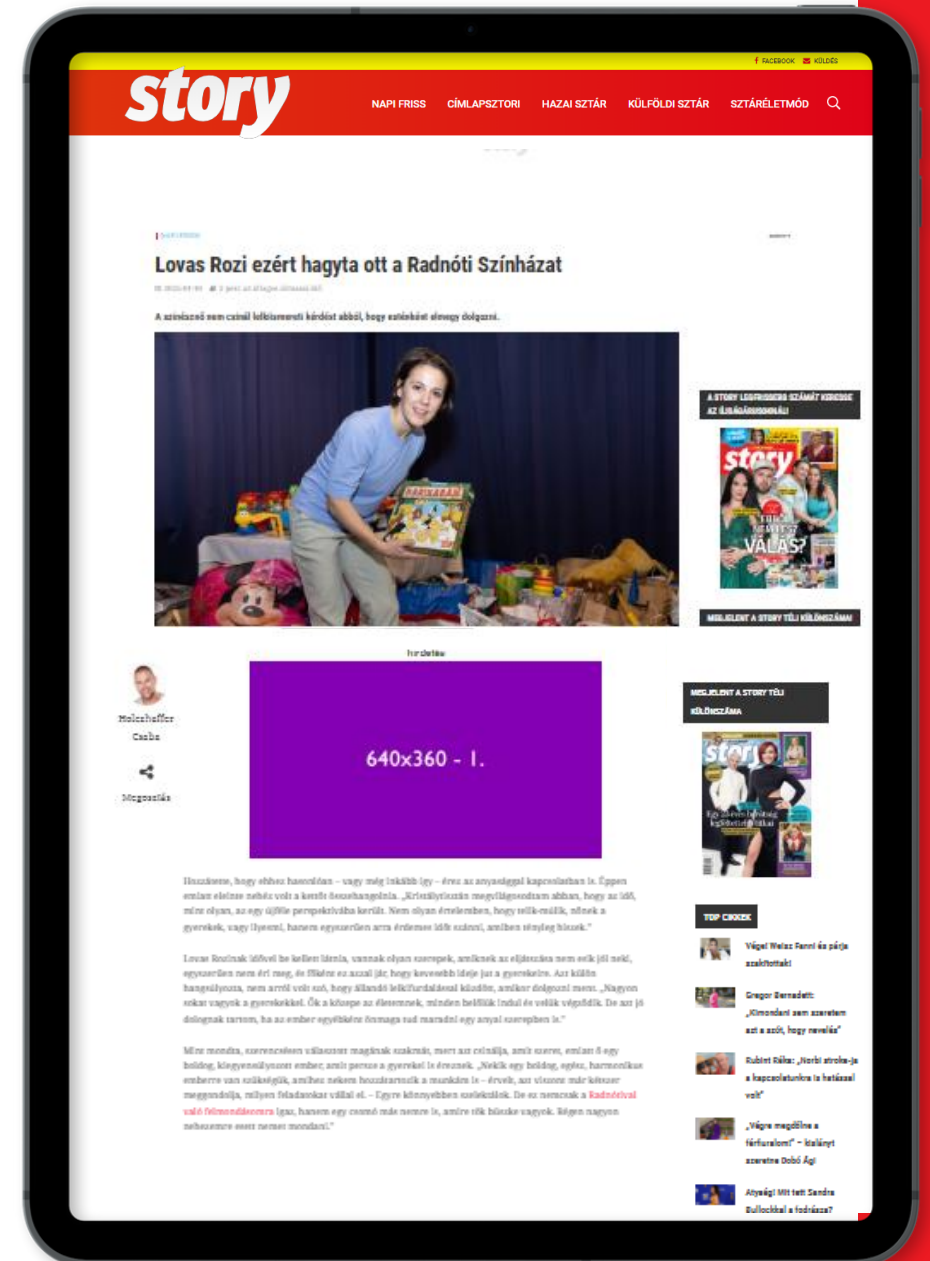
FACEBOOK KÜLDÉS

story

NAPI FRISS CÍMLAPSZTORI HAZAI SZTÁR KÜLFÖLDI SZTÁR SZTÁRÉLETMÓD

Lovas Rozi ezért hagyta ott a Radnóti Színházat

A színésznő nem csinál lelkiismereti kérdést abból, hogy szülőként elsősorban dolgozni.

A STORY LEGFRISSEBB SZÁMÁT KERESSE AZ ÚJSÁGÁRUSOKNÁL!

MEGJELENT A STORY TÉLI KÜLÖNSZÁMA

hirdetés

640x360 - 1.

Molnár Csaba

Megosztás

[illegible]

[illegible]

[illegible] Radnótival való felmondásomra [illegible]

MEGJELENT A STORY TÉLI KÜLÖNSZÁMA

TOP CIKKEK

Végel Walaz Fanni és párja szakítottak!

Gregor Bernadett: „Kimondani sem szeretem azt a szót, hogy neveléa"

Rubint Réka: „Norbi strokе-ja a kapcsolatunkra is hatással volt"

„Végre megdőlne a férfiuralom!" – kislányt szeretne Dobó Ági

Atyaég! Mit tett Sandra Bullockkal a fodrásza?